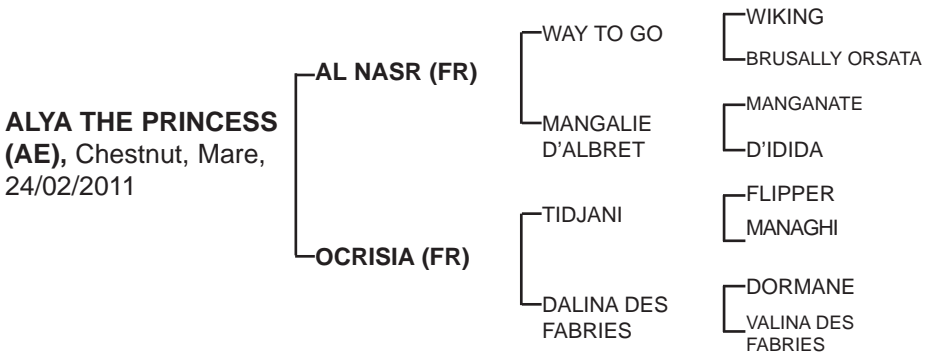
ALYA THE PRINCESS (AE), Chestnut, Mare, 24/02/2011

AL NASR (FR)

WAY TO GO

WIKING

BRUSALLY ORSATA

MANGALIE D'ALBRET

MANGANATE

D'IDIDA

OCRISIA (FR)

TIDJANI

FLIPPER

MANAGHI

DALINA DES FABRIES

DORMANE

VALINA DES FABRIES